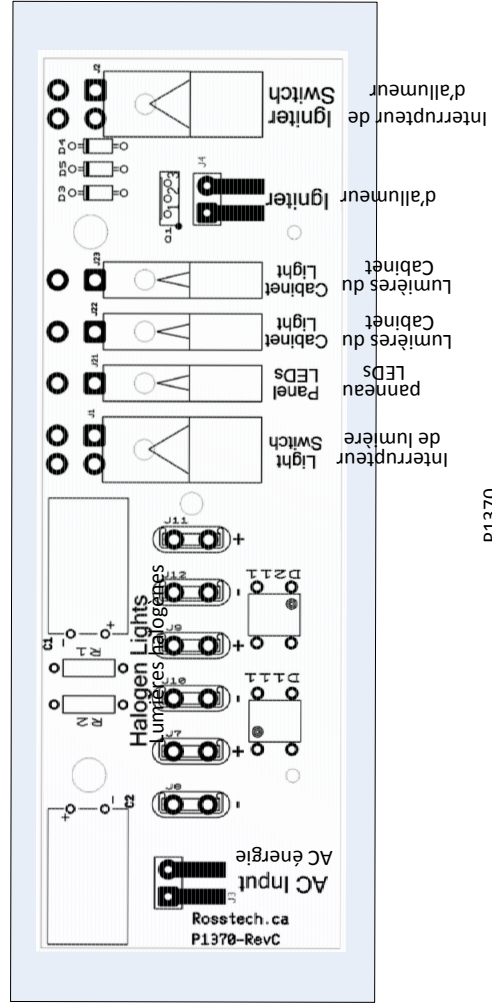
Igniter Switch
Interrupteur de d'allumeur
J2
D4
D5
D3
J4
Q1
Igniter
d'allumeur
J23
Cabinet Light
Lumières du Cabinet
J22
Cabinet Light
Lumières du Cabinet
J21
Panel LEDs
panneau LEDs
J1
Light Switch
Interrupteur de lumière
J11
+
J12
-
DZ11
C1
+
R1
J9
+
Halogen Lights
Lumières halogènes
J10
-
D11
R2
J7
+
J8
-
C2
+
AC Input
AC énergie
J3
Rosstech.ca
P1370-RevC
P1370